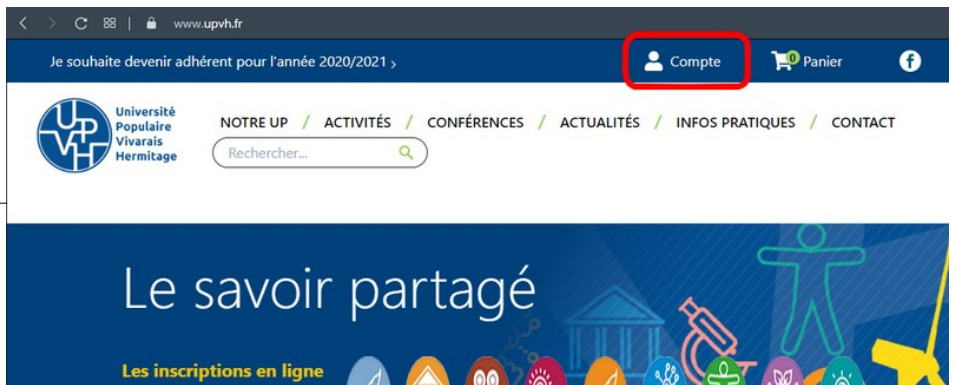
www.upvh.fr

Je souhaite devenir adhérent pour l'année 2020/2021 ›

Compte

0 Panier

UPVH Université Populaire Vivarais Hermitage

NOTRE UP / ACTIVITÉS / CONFÉRENCES / ACTUALITÉS / INFOS PRATIQUES / CONTACT

Rechercher...

Le savoir partagé

Les inscriptions en ligne